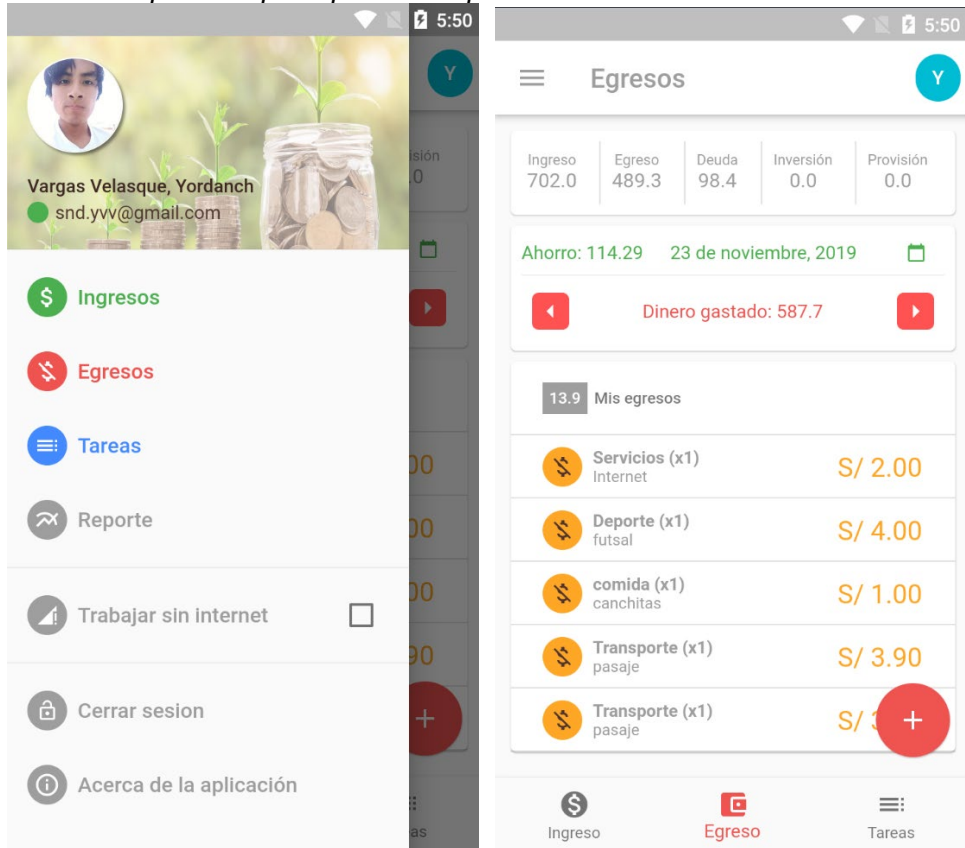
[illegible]

5:50

Y

Vargas Velasque, Yordanch
snd.yvv@gmail.com

Ingresos
Egresos
Tareas
Reporte
Trabajar sin internet
Cerrar sesion
Acerca de la aplicación

5:50

Egresos

Y

| Ingreso | Egreso | Deuda | Inversión | Provisión |
|---|---|---|---|---|
| 702.0 | 489.3 | 98.4 | 0.0 | 0.0 |

Ahorro: 114.29 23 de noviembre, 2019

Dinero gastado: 587.7

13.9 Mis egresos

Servicios (x1)
Internet
S/ 2.00

Deporte (x1)
futsal
S/ 4.00

comida (x1)
canchitas
S/ 1.00

Transporte (x1)
pasaje
S/ 3.90

Transporte (x1)
pasaje
S/ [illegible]

Ingreso
Egreso
Tareas